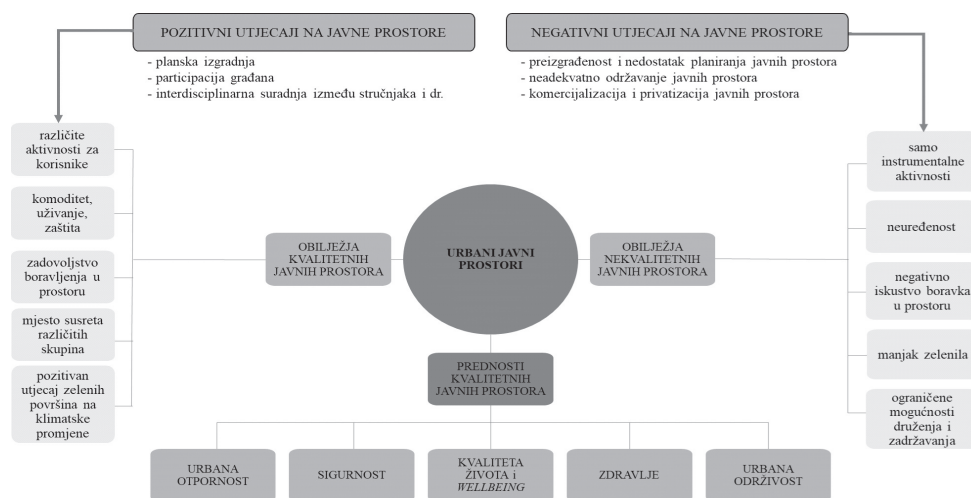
POZITIVNI UTJECAJI NA JAVNE PROSTORE

- planska izgradnja
- participacija građana
- interdisciplinarna suradnja između stručnjaka i dr.

NEGATIVNI UTJECAJI NA JAVNE PROSTORE

- preizgrađenost i nedostatak planiranja javnih prostora
- neadekvatno održavanje javnih prostora
- komercijalizacija i privatizacija javnih prostora

različite aktivnosti za korisnike

komoditet, uživanje, zaštita

zadovoljstvo boravljenja u prostoru

mjesto susreta različitih skupina

pozitivan utjecaj zelenih površina na klimatske promjene

OBILJEŽJA KVALITETNIH JAVNIH PROSTORA

URBANI JAVNI PROSTORI

OBILJEŽJA NEKVALITETNIH JAVNIH PROSTORA

samo instrumentalne aktivnosti

neuređenost

negativno iskustvo boravka u prostoru

manjak zelenila

ograničene mogućnosti druženja i zadržavanja

PREDNOSTI KVALITETNIH JAVNIH PROSTORA

URBANA OTPORNOST

SIGURNOST

KVALITETA ŽIVOTA i *WELLBEING*

ZDRAVLJE

URBANA ODRŽIVOST